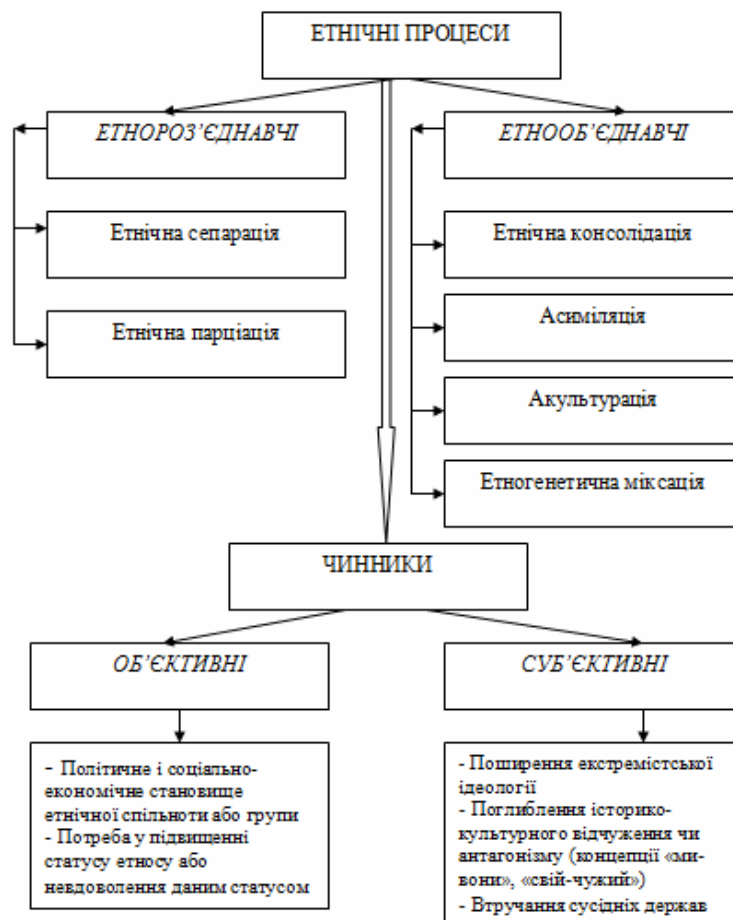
ЕТНІЧНІ ПРОЦЕСИ

ЕТНОРОЗ'ЄДНАВЧІ

Етнічна сепарація

Етнічна парціація

ЕТНООБ'ЄДНАВЧІ

Етнічна консолідація

Асиміляція

Акультурація

Етногенетична міксація

ЧИННИКИ

ОБ'ЄКТИВНІ

- Політичне і соціально-економічне становище етнічної спільноти або групи
- Потреба у підвищенні статусу етносу або невдоволення даним статусом

СУБ'ЄКТИВНІ

- Поширення екстремістської ідеології
- Поглиблення історико-культурного відчуження чи антагонізму (концепції «ми-вони», «свій-чужий»)
- Втручання сусідніх держав